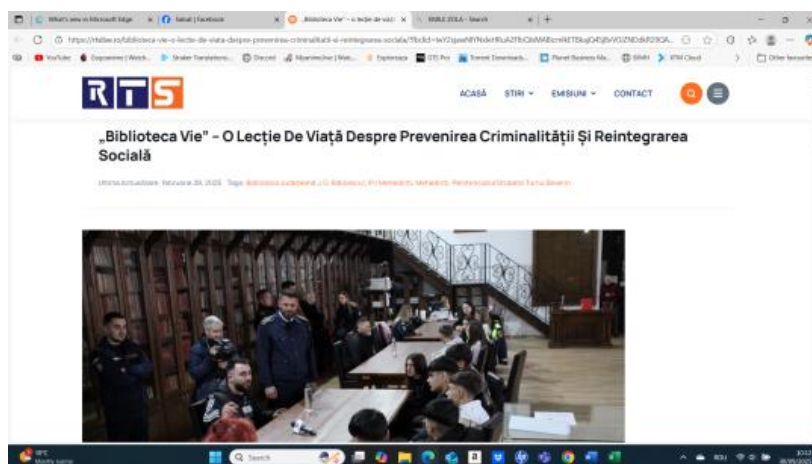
What's new in Microsoft Edge | Satul | Facebook | „Biblioteca Vie" - o lecție de viață | BIBLE ZOLA - Search

https://rtsbw.ro/biblioteca-vie-o-lectie-de-viata-despre-prevenirea-criminalitatii-si-reintegrarea-sociala/?fbclid=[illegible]

YouTube | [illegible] | Discord | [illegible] | Explorează | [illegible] | Planet Business | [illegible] | Other favorites

RTS

ACASĂ ȘTIRI EMISIUNI CONTACT

„Biblioteca Vie" - O Lecție De Viață Despre Prevenirea Criminalității Și Reintegrarea Socială

Ultima Actualizare: februarie 29, 2024 Tags: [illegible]

Q Search

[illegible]